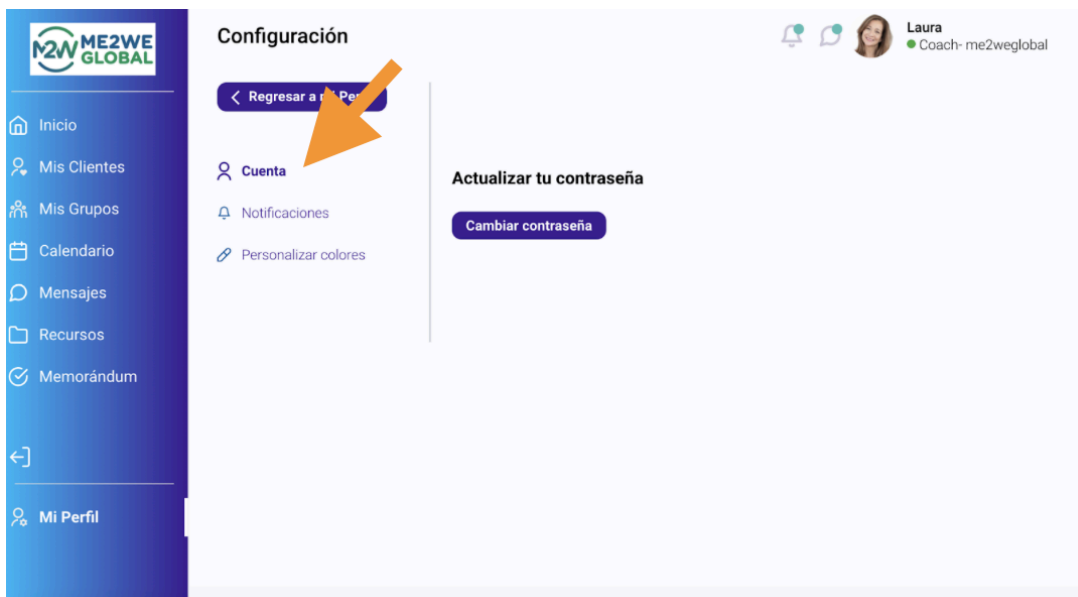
M2W ME2WE GLOBAL

Inicio
Mis Clientes
Mis Grupos
Calendario
Mensajes
Recursos
Memorándum

Mi Perfil

Configuración

Laura
Coach- me2weglobal

Regresar a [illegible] Per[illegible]

Cuenta
Notificaciones
Personalizar colores

Actualizar tu contraseña

Cambiar contraseña